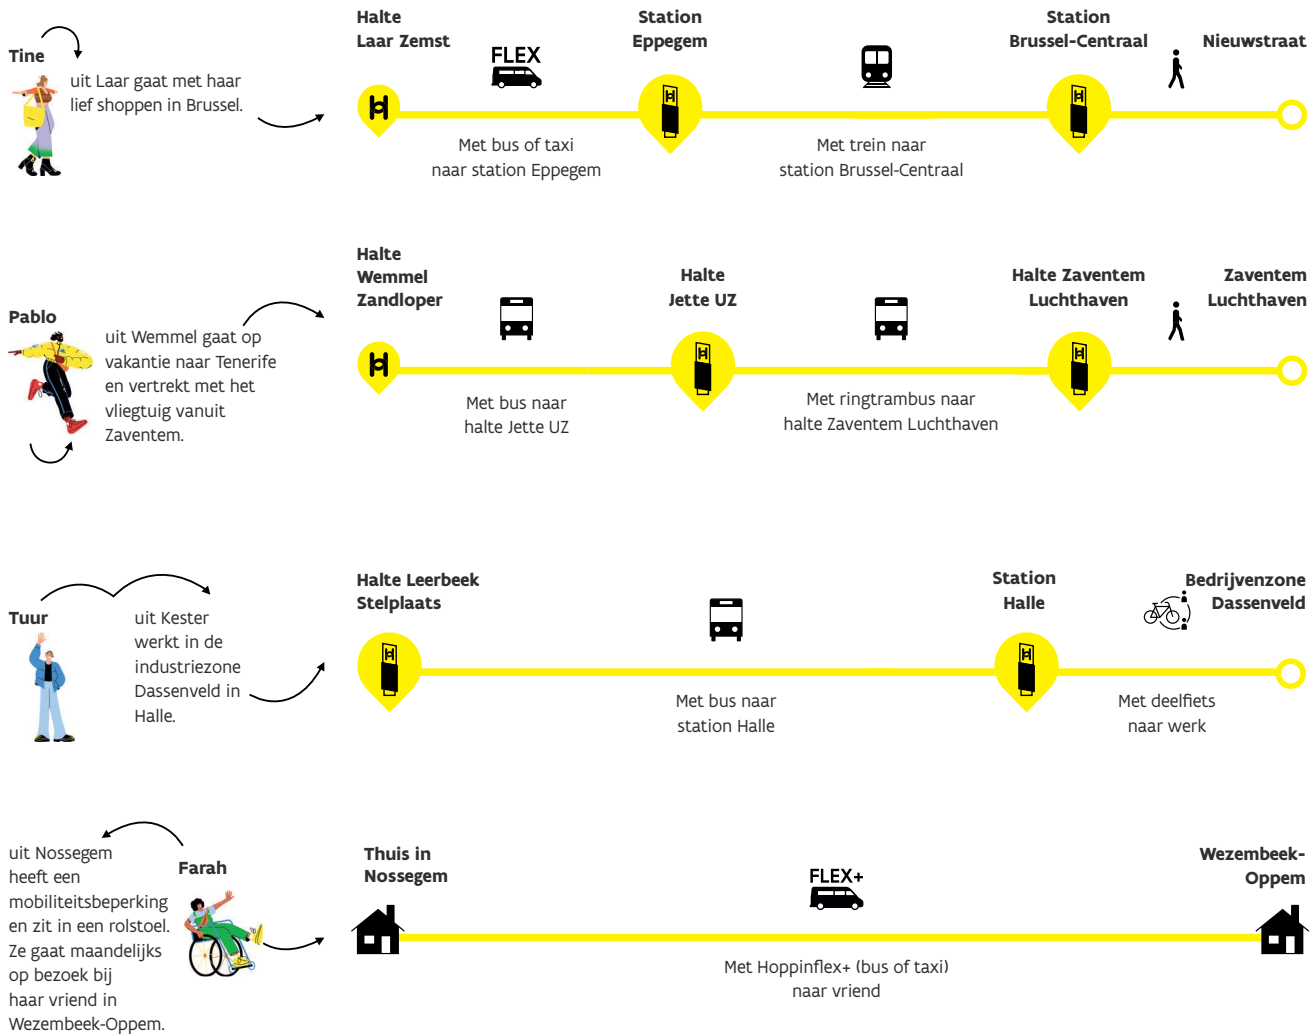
Tine
uit Laar gaat met haar lief shoppen in Brussel.

Halte
Laar Zemst

FLEX

Station
Eppegem

Station
Brussel-Centraal

Nieuwstraat

Met bus of taxi
naar station Eppegem

Met trein naar
station Brussel-Centraal

Pablo
uit Wemmel gaat op vakantie naar Tenerife en vertrekt met het vliegtuig vanuit Zaventem.

Halte
Wemmel
Zandloper

Halte
Jette UZ

Halte Zaventem
Luchthaven

Zaventem
Luchthaven

Met bus naar
halte Jette UZ

Met ringtrambus naar
halte Zaventem Luchthaven

Tuur
uit Kester werkt in de industriezone Dassenveld in Halle.

Halte Leerbeek
Stelplaats

Station
Halle

Bedrijvenzone
Dassenveld

Met bus naar
station Halle

Met deelfiets
naar werk

Farah
uit Nossegem heeft een mobiliteitsbeperking en zit in een rolstoel. Ze gaat maandelijks op bezoek bij haar vriend in Wezembeek-Oppem.

Thuis in
Nossegem

FLEX+

Wezembeek-
Oppem

Met Hoppinflex+ (bus of taxi)
naar vriend